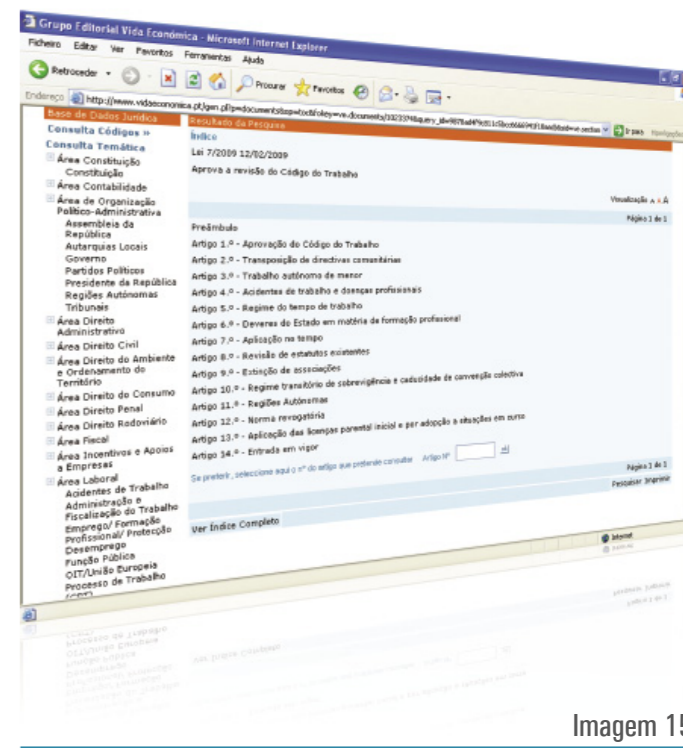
Grupo Editorial Vida Económica - Microsoft Internet Explorer

Ficheiro Editar Ver Favoritos Ferramentas Ajuda

Retroceder Procurar Favoritos

Endereço http://www.videconomica.pt/gen.pl?p=documents&op=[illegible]

Ir para

Base de Dados Jurídica

Consulta Códigos »

Consulta Temática

Área Constituição
Constituição

Área Contabilidade

Área de Organização Político-Administrativa
Assembleia da República
Autarquias Locais
Governo
Partidos Políticos
Presidente da República
Regiões Autónomas
Tribunais

Área Direito Administrativo

Área Direito Civil

Área Direito do Ambiente e Ordenamento do Território

Área Direito do Consumo

Área Direito Penal

Área Direito Rodoviário

Área Fiscal

Área Incentivos e Apoios a Empresas

Área Laboral
Acidentes de Trabalho
Administração e Fiscalização do Trabalho
Emprego/ Formação Profissional/ Protecção Desemprego
Função Pública
OIT/União Europeia
Processo de Trabalho
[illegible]

Resultado da Pesquisa

Índice

Lei 7/2009 12/02/2009

Aprova a revisão do Código do Trabalho

Visualização A A A

Página 1 de 1

Preâmbulo

Artigo 1.º - Aprovação do Código do Trabalho

Artigo 2.º - Transposição de directivas comunitárias

Artigo 3.º - Trabalho autónomo de menor

Artigo 4.º - Acidentes de trabalho e doenças profissionais

Artigo 5.º - Regime do tempo de trabalho

Artigo 6.º - Deveres do Estado em matéria de formação profissional

Artigo 7.º - Aplicação no tempo

Artigo 8.º - Revisão de estatutos existentes

Artigo 9.º - Extinção de associações

Artigo 10.º - Regime transitório de sobrevigência e caducidade de convenção colectiva

Artigo 11.º - Regiões Autónomas

Artigo 12.º - Norma revogatória

Artigo 13.º - Aplicação das licenças parental inicial e por adopção a situações em curso

Artigo 14.º - Entrada em vigor

Se preferir, seleccione aqui o nº do artigo que pretende consultar Artigo Nº

Página 1 de 1

Pesquisar Imprimir

Ver Índice Completo

Internet

Imagem 15